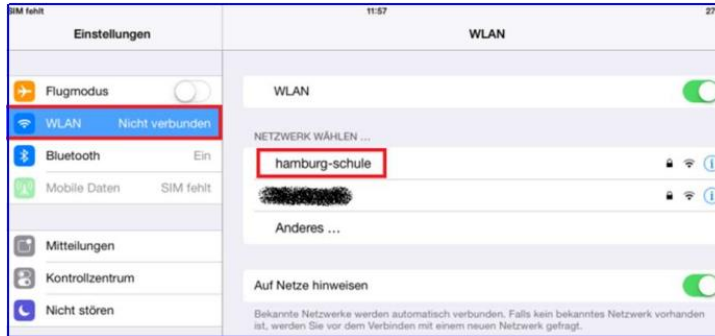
SIM fehlt

11:57

27

Einstellungen

WLAN

Flugmodus

WLAN Nicht verbunden

Bluetooth Ein

Mobile Daten SIM fehlt

Mitteilungen

Kontrollzentrum

Nicht stören

WLAN

NETZWERK WÄHLEN ...

hamburg-schule

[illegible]

Anderes ...

Auf Netze hinweisen

Bekannte Netzwerke werden automatisch verbunden. Falls kein bekanntes Netzwerk vorhanden ist, werden Sie vor dem Verbinden mit einem neuen Netzwerk gefragt.